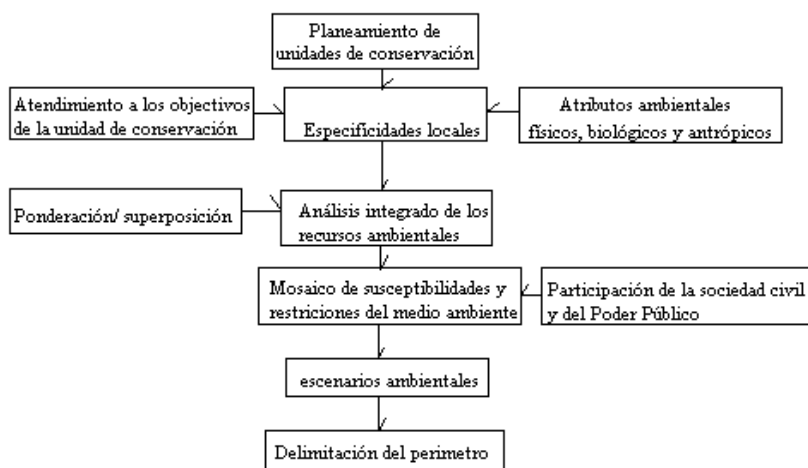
Planeamiento de unidades de conservación

Atendimiento a los objectivos de la unidad de conservación

Especificidades locales

Atributos ambientales físicos, biológicos y antrópicos

Ponderación/ superposición

Análisis integrado de los recursos ambientales

Mosaico de susceptibilidades y restriciones del medio ambiente

Participación de la sociedad civil y del Poder Público

escenarios ambientales

Delimitación del perimetro